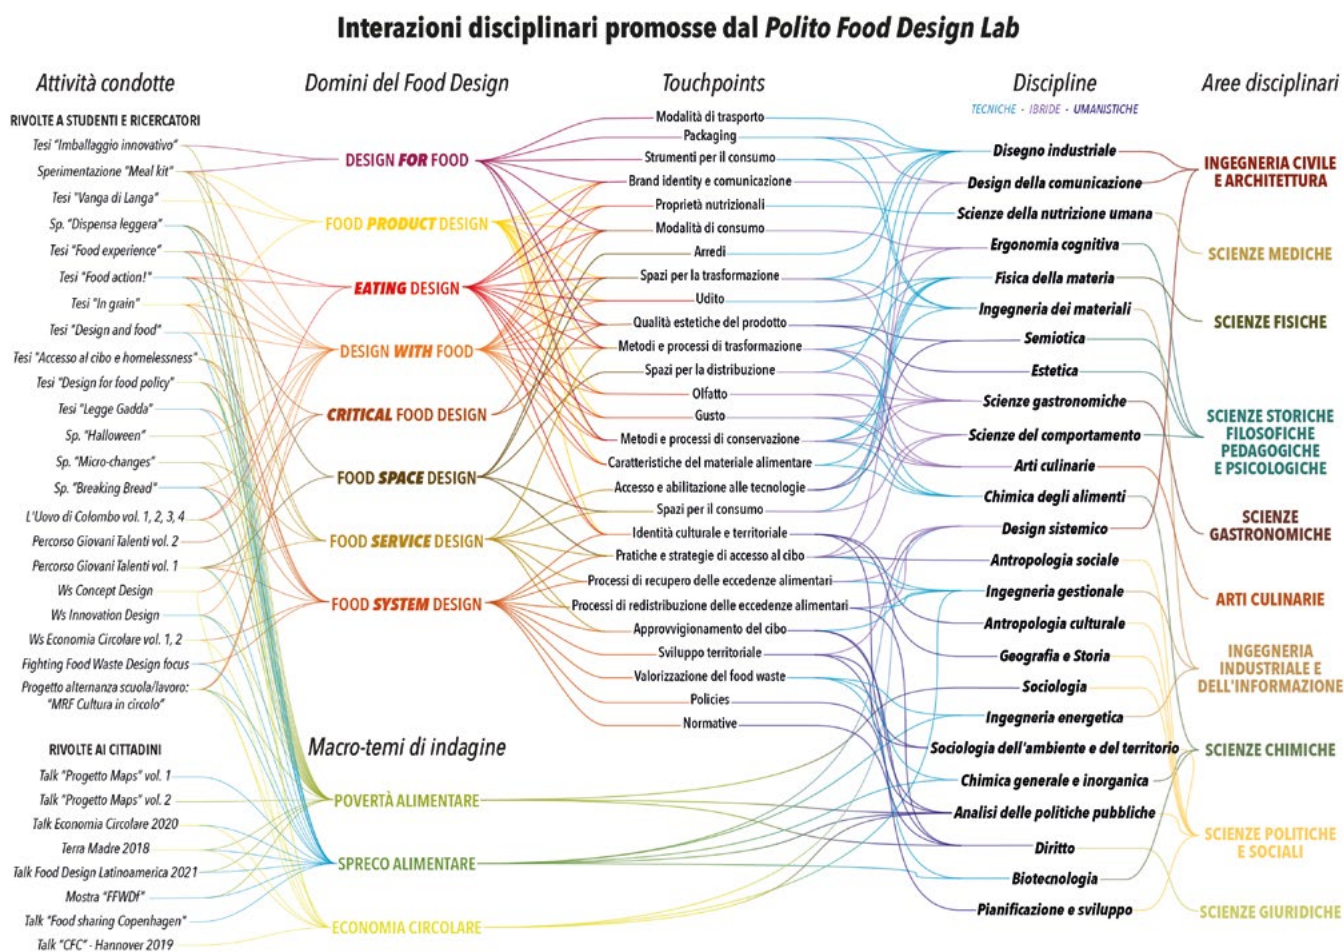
Interazioni disciplinari promosse dal Polito Food Design Lab

Attività condotte

RIVOLTE A STUDENTI E RICERCATORI
Tesi "Imballaggio innovativo"
Sperimentazione "Meal kit"
Tesi "Vanga di Langa"
Sp. "Dispensa leggera"
Tesi "Food experience"
Tesi "Food action!"
Tesi "In grain"
Tesi "Design and food"
Tesi "Accesso al cibo e homelessness"
Tesi "Design for food policy"
Tesi "Legge Gadda"
Sp. "Halloween"
Sp. "Micro-changes"
Sp. "Breaking Bread"
L'Uovo di Colombo vol. 1, 2, 3, 4
Percorso Giovani Talenti vol. 2
Percorso Giovani Talenti vol. 1
Ws Concept Design
Ws Innovation Design
Ws Economia Circolare vol. 1, 2
Fighting Food Waste Design focus
Progetto alternanza scuola/lavoro: "MRF Cultura in circolo"

RIVOLTE AI CITTADINI
Talk "Progetto Maps" vol. 1
Talk "Progetto Maps" vol. 2
Talk Economia Circolare 2020
Terra Madre 2018
Talk Food Design Latinoamerica 2021
Mostra "FFWDf"
Talk "Food sharing Copenhagen"
Talk "CFC" - Hannover 2019

Domini del Food Design
DESIGN FOR FOOD
FOOD PRODUCT DESIGN
EATING DESIGN
DESIGN WITH FOOD
CRITICAL FOOD DESIGN
FOOD SPACE DESIGN
FOOD SERVICE DESIGN
FOOD SYSTEM DESIGN

Macro-temi di indagine
POVERTÀ ALIMENTARE
SPRECO ALIMENTARE
ECONOMIA CIRCOLARE

Touchpoints
Modalità di trasporto
Packaging
Strumenti per il consumo
Brand identity e comunicazione
Proprietà nutrizionali
Modalità di consumo
Arredi
Spazi per la trasformazione
Udito
Qualità estetiche del prodotto
Metodi e processi di trasformazione
Spazi per la distribuzione
Olfatto
Gusto
Metodi e processi di conservazione
Caratteristiche del materiale alimentare
Accesso e abilitazione alle tecnologie
Spazi per il consumo
Identità culturale e territoriale
Pratiche e strategie di accesso al cibo
Processi di recupero delle eccedenze alimentari
Processi di redistribuzione delle eccedenze alimentari
Approvvigionamento del cibo
Sviluppo territoriale
Valorizzazione del food waste
Policies
Normative

Discipline
TECNICHE - IBRIDE - UMANISTICHE
Disegno industriale
Design della comunicazione
Scienze della nutrizione umana
Ergonomia cognitiva
Fisica della materia
Ingegneria dei materiali
Semiotica
Estetica
Scienze gastronomiche
Scienze del comportamento
Arti culinarie
Chimica degli alimenti
Design sistemico
Antropologia sociale
Ingegneria gestionale
Antropologia culturale
Geografia e Storia
Sociologia
Ingegneria energetica
Sociologia dell'ambiente e del territorio
Chimica generale e inorganica
Analisi delle politiche pubbliche
Diritto
Biotecnologia
Pianificazione e sviluppo

Aree disciplinari
INGEGNERIA CIVILE E ARCHITETTURA
SCIENZE MEDICHE
SCIENZE FISICHE
SCIENZE STORICHE FILOSOFICHE PEDAGOGICHE E PSICOLOGICHE
SCIENZE GASTRONOMICHE
ARTI CULINARIE
INGEGNERIA INDUSTRIALE E DELL'INFORMAZIONE
SCIENZE CHIMICHE
SCIENZE POLITICHE E SOCIALI
SCIENZE GIURIDICHE